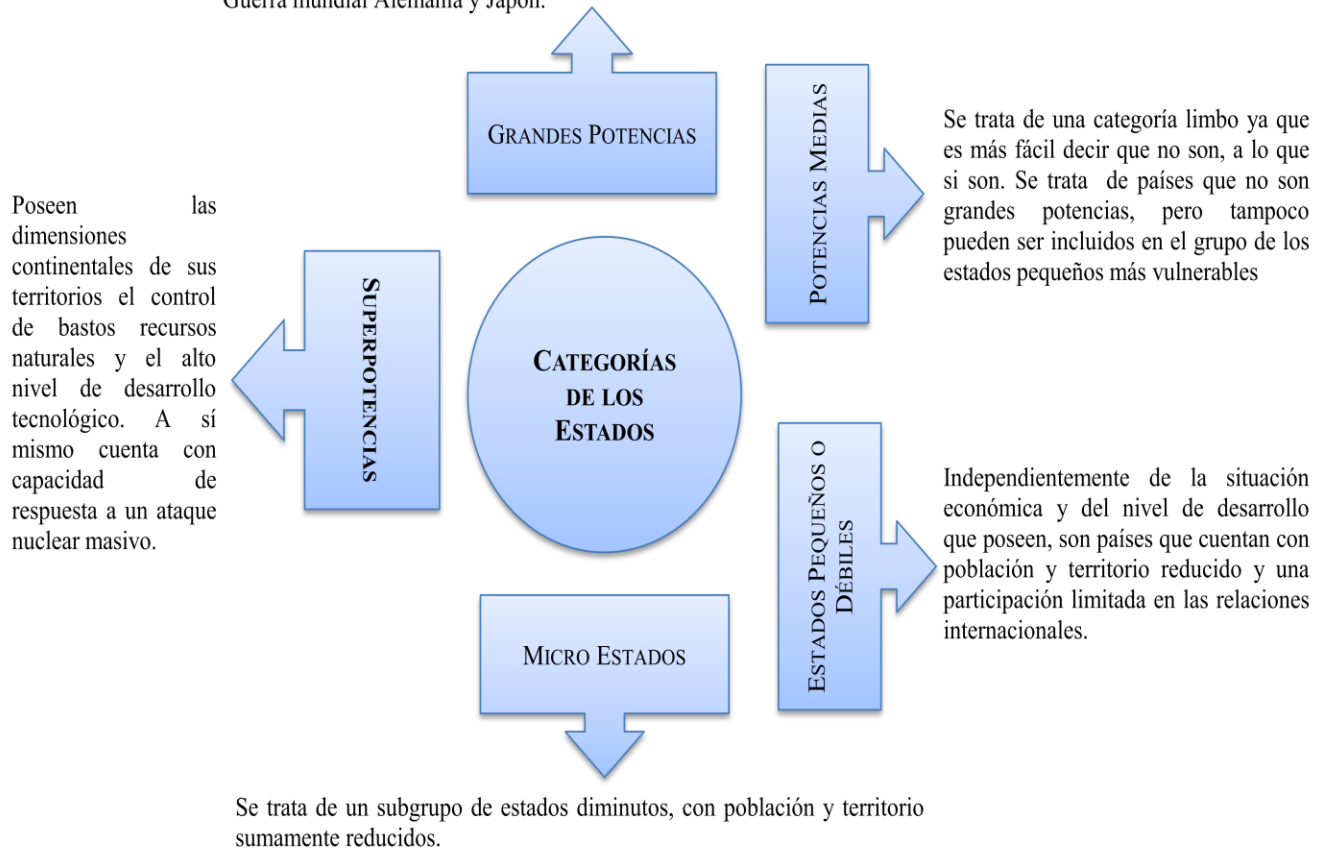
Guerra mundial Alemania y Japón.

Grandes Potencias

Potencias Medias

Se trata de una categoría limbo ya que es más fácil decir que no son, a lo que si son. Se trata de países que no son grandes potencias, pero tampoco pueden ser incluidos en el grupo de los estados pequeños más vulnerables

Poseen las dimensiones continentales de sus territorios el control de bastos recursos naturales y el alto nivel de desarrollo tecnológico. A sí mismo cuenta con capacidad de respuesta a un ataque nuclear masivo.

Superpotencias

Categorías de los Estados

Estados Pequeños o Débiles

Independientemente de la situación económica y del nivel de desarrollo que poseen, son países que cuentan con población y territorio reducido y una participación limitada en las relaciones internacionales.

Micro Estados

Se trata de un subgrupo de estados diminutos, con población y territorio sumamente reducidos.